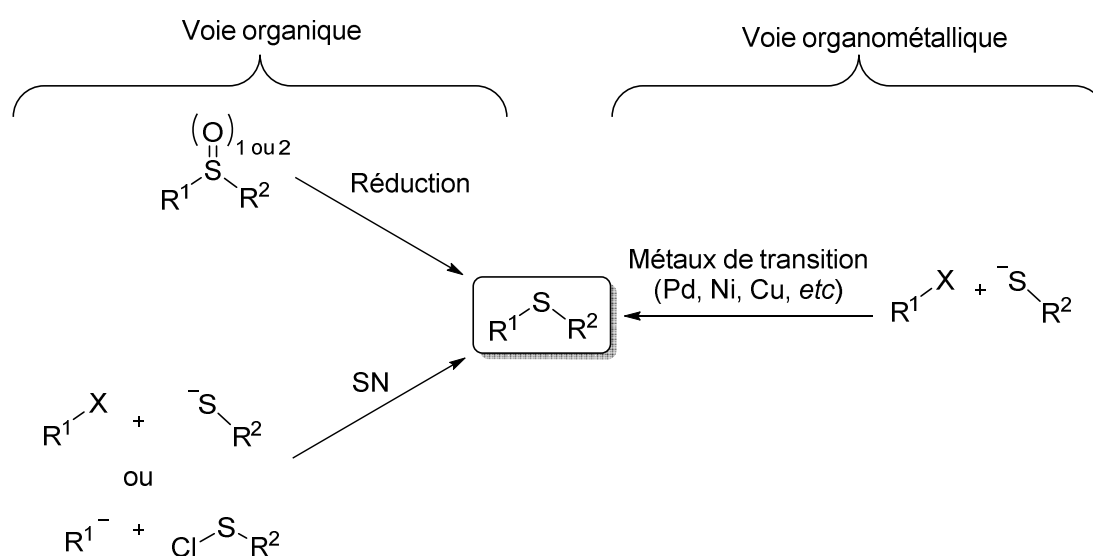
Voie organique

Voie organométallique

$(O)_{1\ ou\ 2}$

S

$R^1$ $R^2$

Réduction

Métaux de transition (Pd, Ni, Cu, *etc*)

$R^1$ X + $^-$S $R^2$

S

$R^1$ $R^2$

SN

$R^1$ X + $^-$S $R^2$

ou

$R^{1-}$ + Cl S $R^2$